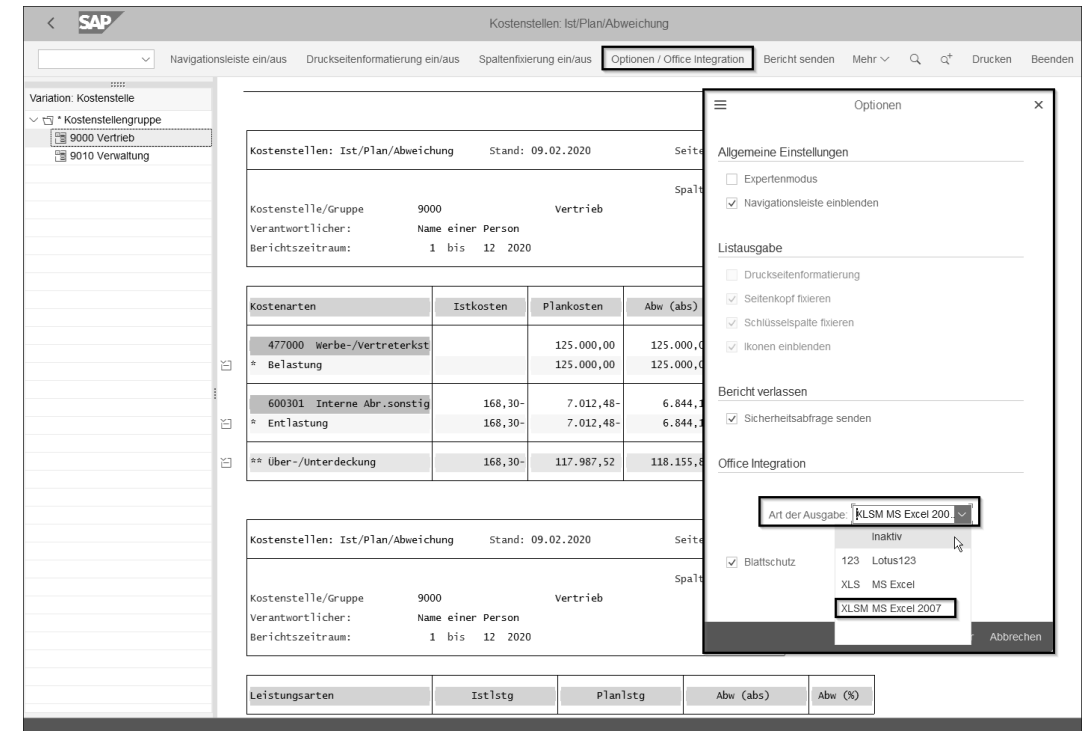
SAP

Kostenstellen: Ist/Plan/Abweichung

Navigationsleiste ein/aus Druckseitenformatierung ein/aus Spaltenfixierung ein/aus Optionen / Office Integration Bericht senden Mehr Drucken Beenden

Variation: Kostenstelle

* Kostenstellengruppe
9000 Vertrieb
9010 Verwaltung

Kostenstellen: Ist/Plan/Abweichung Stand: 09.02.2020 Seite

Spalt

Kostenstelle/Gruppe 9000 Vertrieb
Verantwortlicher: Name einer Person
Berichtszeitraum: 1 bis 12 2020

| Kostenarten | Istkosten | Plankosten | Abw (abs) |
|---|---|---|---|
| 477000 Werbe-/Vertreterkst | | 125.000,00 | 125.000,0 |
| * Belastung | | 125.000,00 | 125.000,0 |
| 600301 Interne Abr.sonstig | 168,30- | 7.012,48- | 6.844,1 |
| * Entlastung | 168,30- | 7.012,48- | 6.844,1 |
| ** Über-/Unterdeckung | 168,30- | 117.987,52 | 118.155,8 |

Kostenstellen: Ist/Plan/Abweichung Stand: 09.02.2020 Seite

Spalt

Kostenstelle/Gruppe 9000 Vertrieb
Verantwortlicher: Name einer Person
Berichtszeitraum: 1 bis 12 2020

| Leistungsarten | Istlstg | Planlstg | Abw (abs) | Abw (%) |
|---|---|---|---|---|

Optionen

Allgemeine Einstellungen
Expertenmodus
Navigationsleiste einblenden

Listausgabe
Druckseitenformatierung
Seitenkopf fixieren
Schlüsselspalte fixieren
Ikonen einblenden

Bericht verlassen
Sicherheitsabfrage senden

Office Integration

Art der Ausgabe: XLSM MS Excel 200.
Inaktiv
123 Lotus123
XLS MS Excel
XLSM MS Excel 2007

Blattschutz

Abbrechen